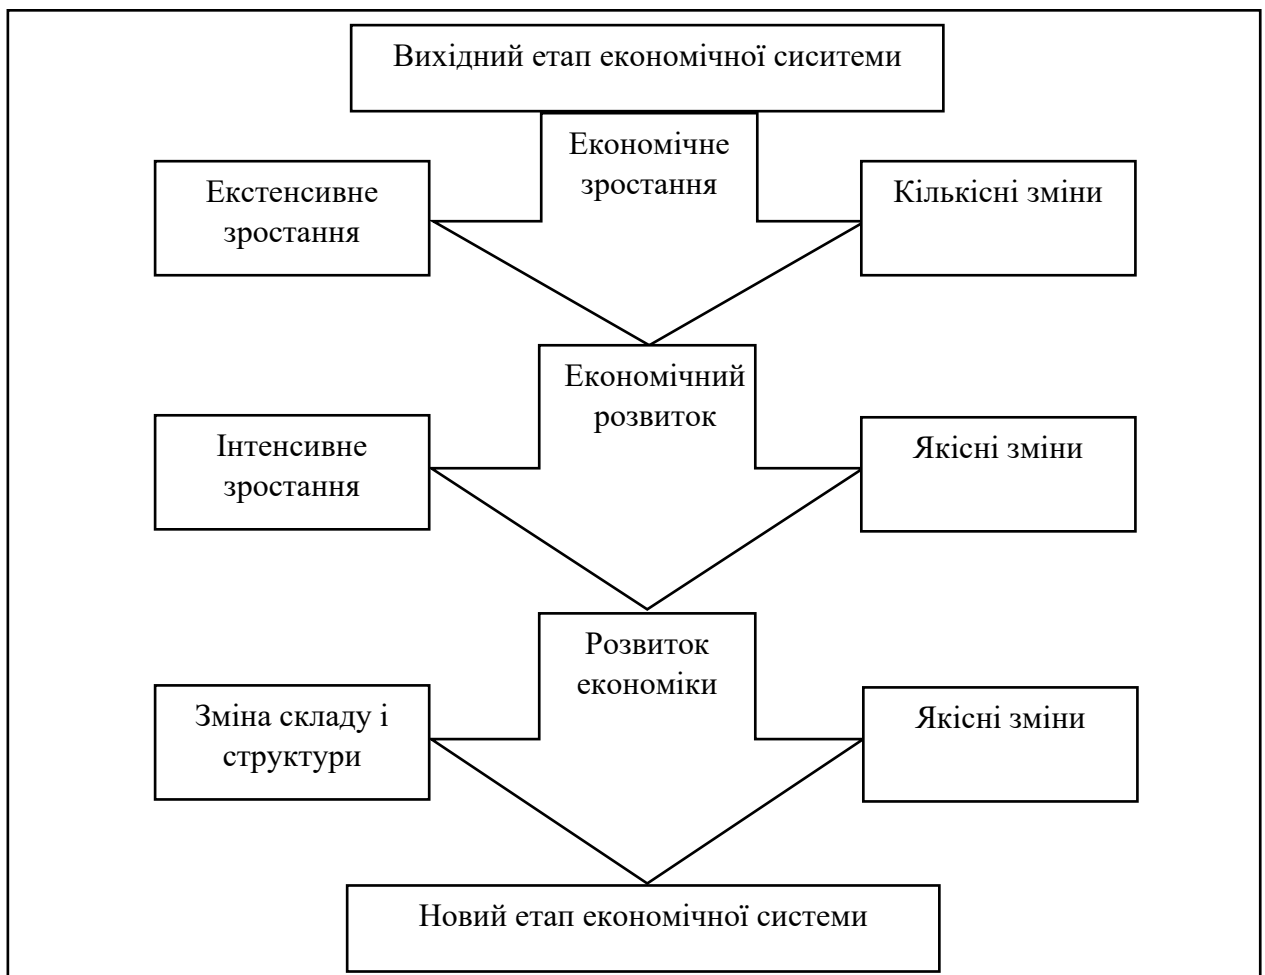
Вихідний етап економічної сиситеми

Економічне зростання

Екстенсивне зростання

Кількісні зміни

Економічний розвиток

Інтенсивне зростання

Якісні зміни

Розвиток економіки

Зміна складу і структури

Якісні зміни

Новий етап економічної системи